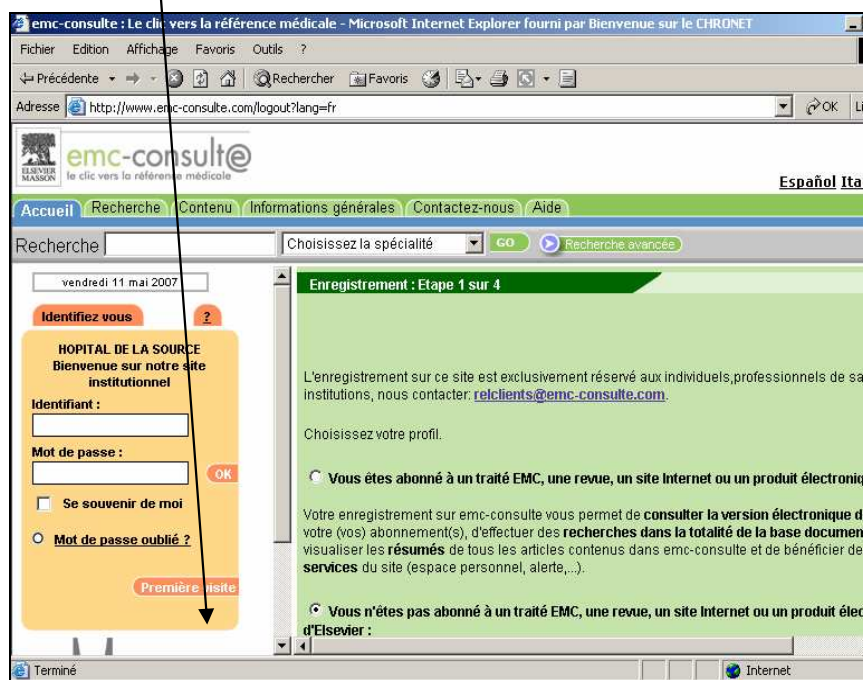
emc-consulte : Le clic vers la référence médicale - Microsoft Internet Explorer fourni par Bienvenue sur le CHRONET

Fichier Edition Affichage Favoris Outils ?

Précédente Rechercher Favoris

Adresse http://www.emc-consulte.com/logout?lang=fr OK Li

ELSEVIER MASSON emc-consult@ le clic vers la référence médicale

Español Ita

Accueil Recherche Contenu Informations générales Contactez-nous Aide

Recherche Choisissez la spécialité GO Recherche avancée

vendredi 11 mai 2007

Identifiez vous ?

HOPITAL DE LA SOURCE
Bienvenue sur notre site institutionnel

Identifiant :

Mot de passe :

OK

Se souvenir de moi

Mot de passe oublié ?

Première visite

Enregistrement : Etape 1 sur 4

L'enregistrement sur ce site est exclusivement réservé aux individuels,professionnels de sa institutions, nous contacter: relclients@emc-consulte.com.

Choisissez votre profil.

Vous êtes abonné à un traité EMC, une revue, un site Internet ou un produit électroniq

Votre enregistrement sur emc-consulte vous permet de consulter la version électronique d votre (vos) abonnement(s), d'effectuer des recherches dans la totalité de la base documen visualiser les résumés de tous les articles contenus dans emc-consulte et de bénéficier de services du site (espace personnel, alerte,...).

Vous n'êtes pas abonné à un traité EMC, une revue, un site Internet ou un produit élec d'Elsevier :

Terminé Internet